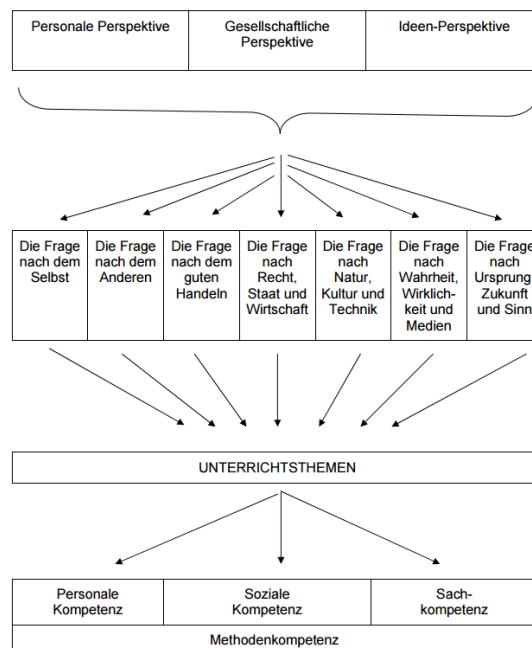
| Personale Perspektive | Gesellschaftliche Perspektive | Ideen-Perspektive |
|---|---|---|

| Die Frage nach dem Selbst | Die Frage nach dem Anderen | Die Frage nach dem guten Handeln | Die Frage nach Recht, Staat und Wirtschaft | Die Frage nach Natur, Kultur und Technik | Die Frage nach Wahrheit, Wirklichkeit und Medien | Die Frage nach Ursprung, Zukunft und Sinn |
|---|---|---|---|---|---|---|

UNTERRICHTSTHEMEN

| Personale Kompetenz | Soziale Kompetenz | Sachkompetenz |
|---|---|---|

Methodenkompetenz